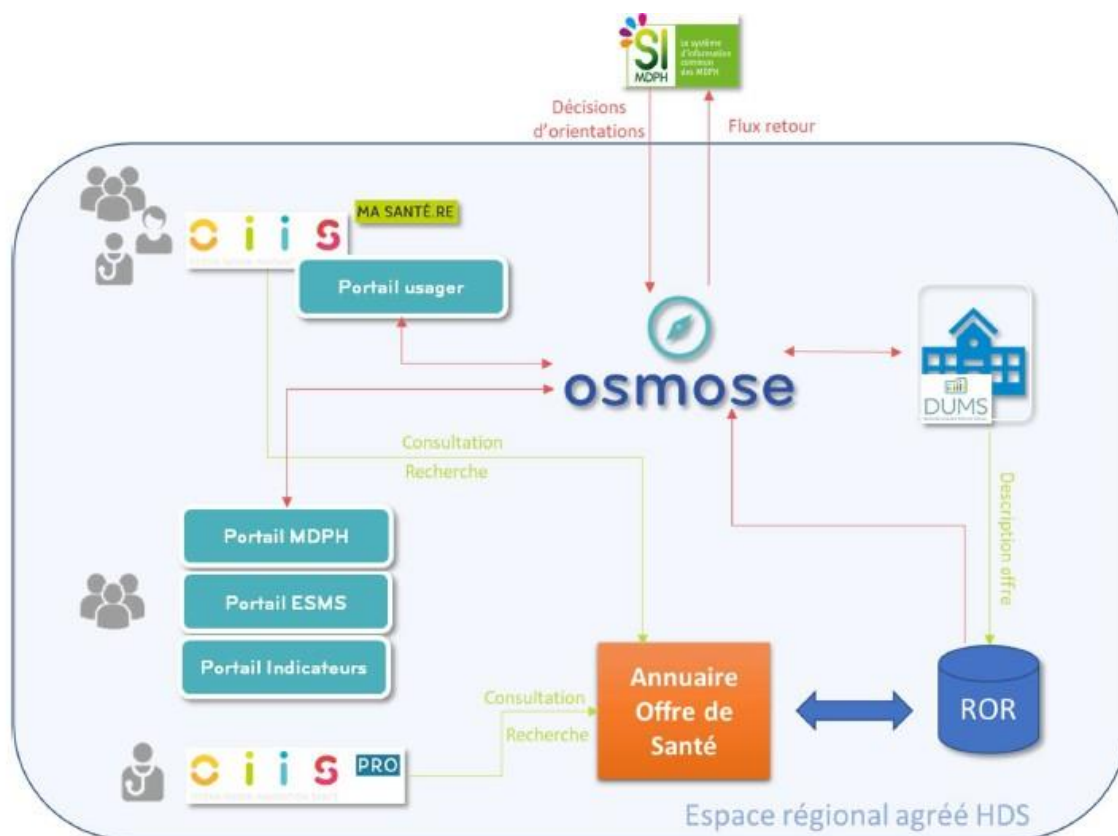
SI MDPH
Le système d'information commun des MDPH

Décisions d'orientations

Flux retour

MA SANTÉ.RE

Portail usager

osmose

DUMS

Consultation
Recherche

Description offre

Portail MDPH

Portail ESMS

Portail Indicateurs

Consultation
Recherche

Annuaire Offre de Santé

ROR

PRO

Espace régional agréé HDS